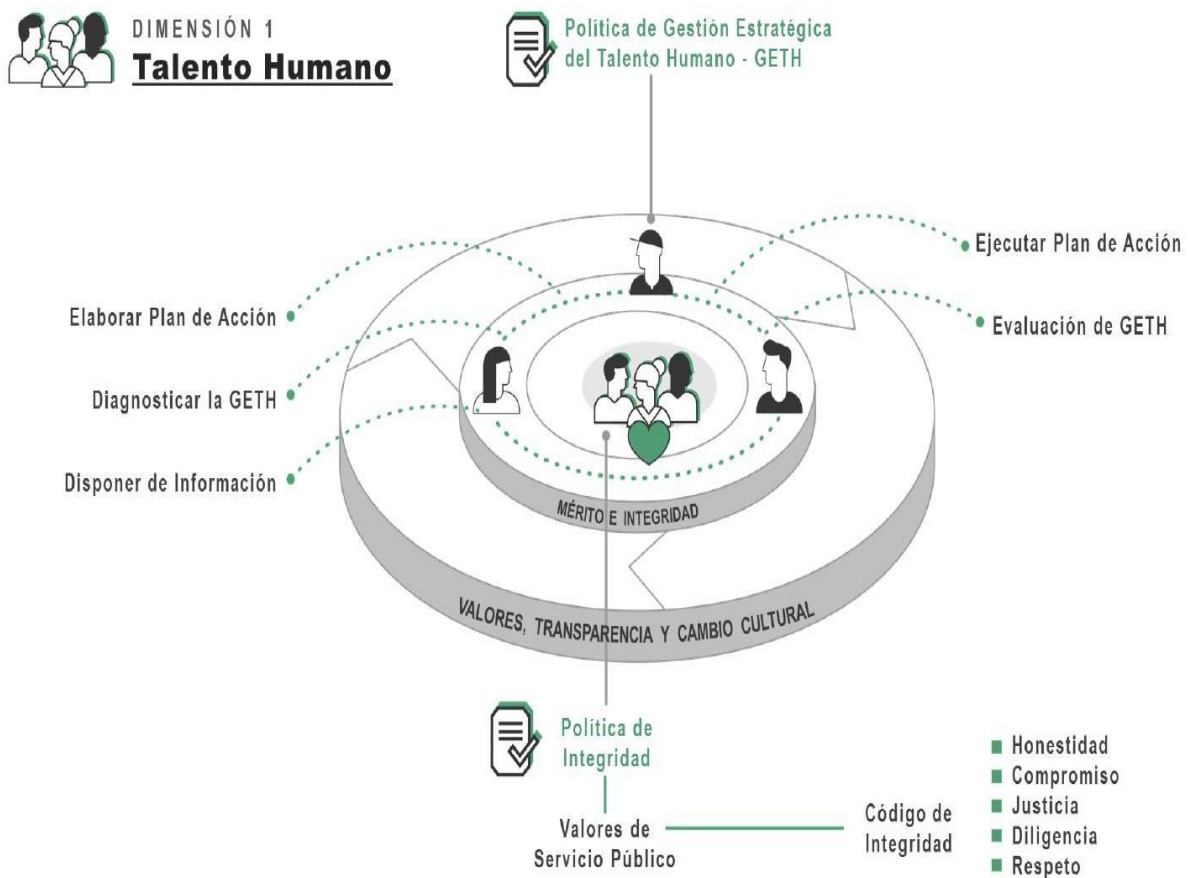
DIMENSIÓN 1
Talento Humano

Política de Gestión Estratégica del Talento Humano - GETH

Ejecutar Plan de Acción

Elaborar Plan de Acción

Evaluación de GETH

Diagnosticar la GETH

Disponer de Información

MÉRITO E INTEGRIDAD

VALORES, TRANSPARENCIA Y CAMBIO CULTURAL

Política de Integridad

Valores de Servicio Público

Código de Integridad

Honestidad
Compromiso
Justicia
Diligencia
Respeto